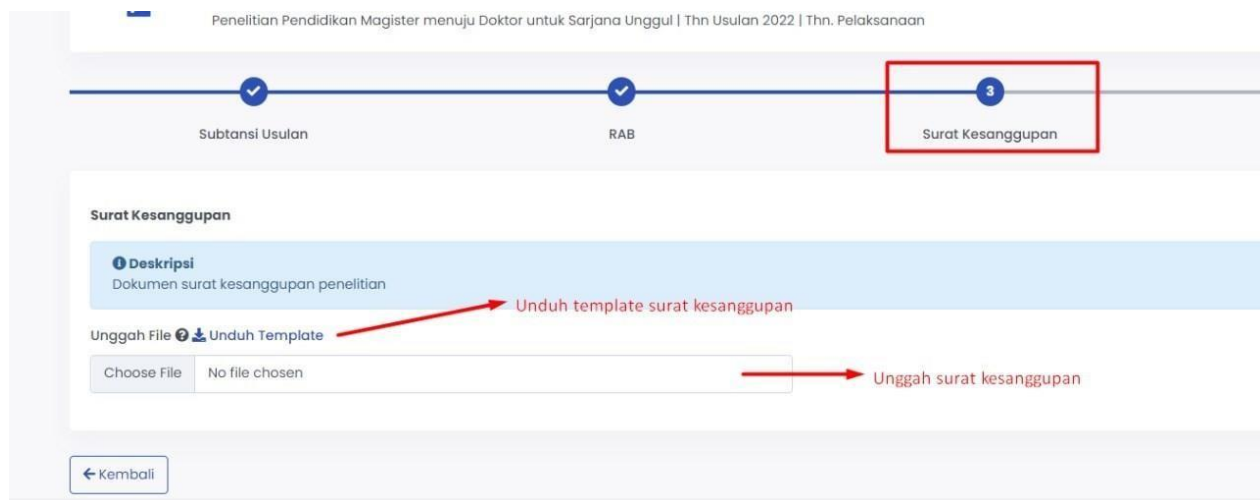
Penelitian Pendidikan Magister menuju Doktor untuk Sarjana Unggul | Thn Usulan 2022 | Thn. Pelaksanaan

Subtansi Usulan

RAB

3

Surat Kesanggupan

Surat Kesanggupan

Deskripsi

Dokumen surat kesanggupan penelitian

Unduh template surat kesanggupan

Unggah File Unduh Template

Choose File No file chosen

Unggah surat kesanggupan

← Kembali